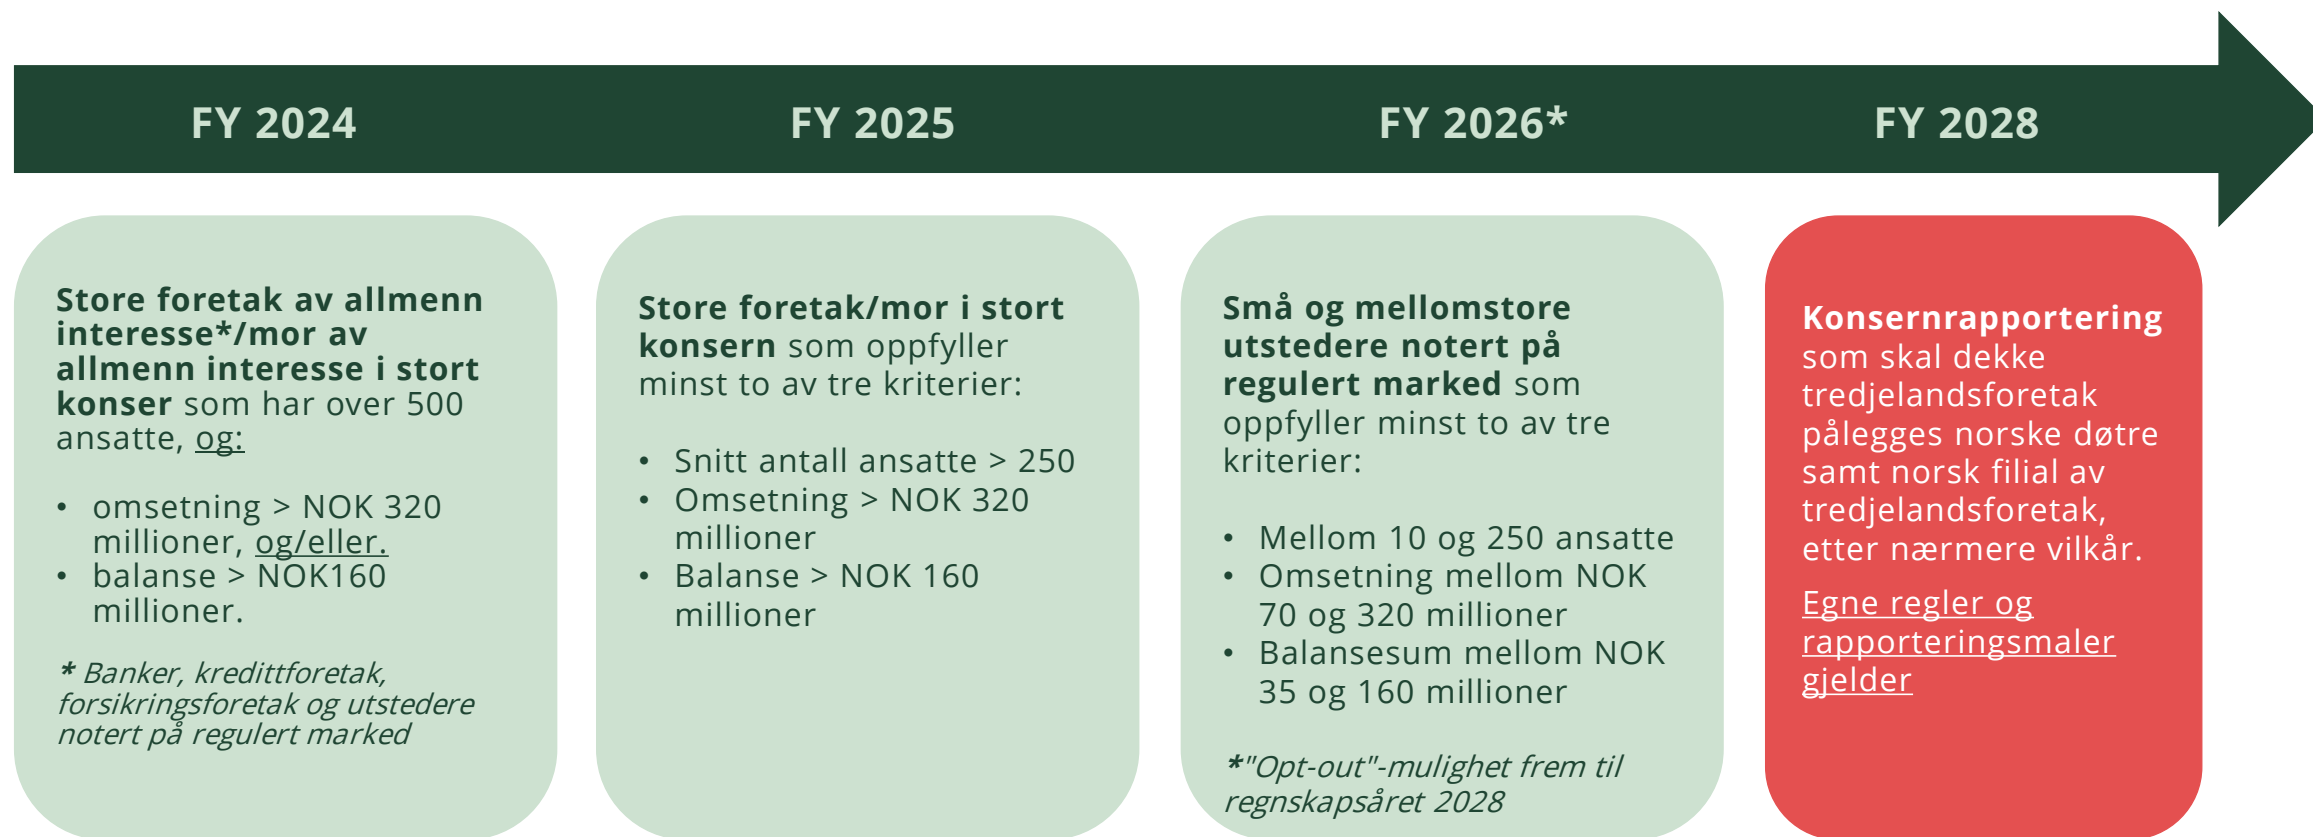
FY 2024

FY 2025

FY 2026*

FY 2028

Store foretak av allmenn interesse*/mor av allmenn interesse i stort konser som har over 500 ansatte, og:

• omsetning > NOK 320 millioner, og/eller.
• balanse > NOK160 millioner.

* Banker, kredittforetak, forsikringsforetak og utstedere notert på regulert marked

Store foretak/mor i stort konsern som oppfyller minst to av tre kriterier:

• Snitt antall ansatte > 250
• Omsetning > NOK 320 millioner
• Balanse > NOK 160 millioner

Små og mellomstore utstedere notert på regulert marked som oppfyller minst to av tre kriterier:

• Mellom 10 og 250 ansatte
• Omsetning mellom NOK 70 og 320 millioner
• Balansesum mellom NOK 35 og 160 millioner

*"Opt-out"-mulighet frem til regnskapsåret 2028

Konsernrapportering som skal dekke tredjelandsforetak pålegges norske døtre samt norsk filial av tredjelandsforetak, etter nærmere vilkår.

Egne regler og rapporteringsmaler gjelder